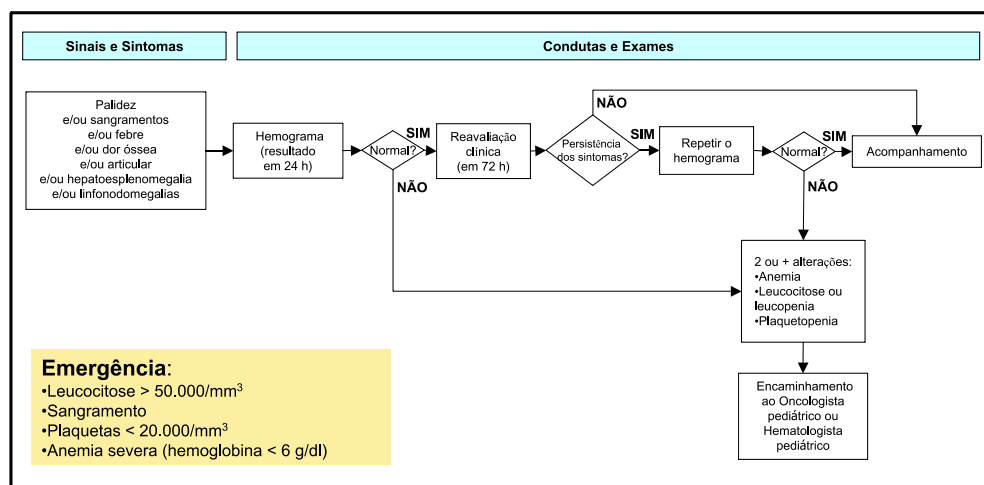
Sinais e Sintomas

Condutas e Exames

Palidez
e/ou sangramentos
e/ou febre
e/ou dor óssea
e/ou articular
e/ou hepatoesplenomegalia
e/ou linfonodomegalias

Hemograma
(resultado
em 24 h)

Normal?

SIM

NÃO

Reavaliação
clínica
(em 72 h)

Persistência
dos sintomas?

SIM

NÃO

Repetir o
hemograma

Normal?

SIM

NÃO

Acompanhamento

2 ou + alterações:
•Anemia
•Leucocitose ou
leucopenia
•Plaquetopenia

Encaminhamento
ao Oncologista
pediátrico ou
Hematologista
pediátrico

Emergência:
•Leucocitose > 50.000/mm$^3$
•Sangramento
•Plaquetas < 20.000/mm$^3$
•Anemia severa (hemoglobina < 6 g/dl)